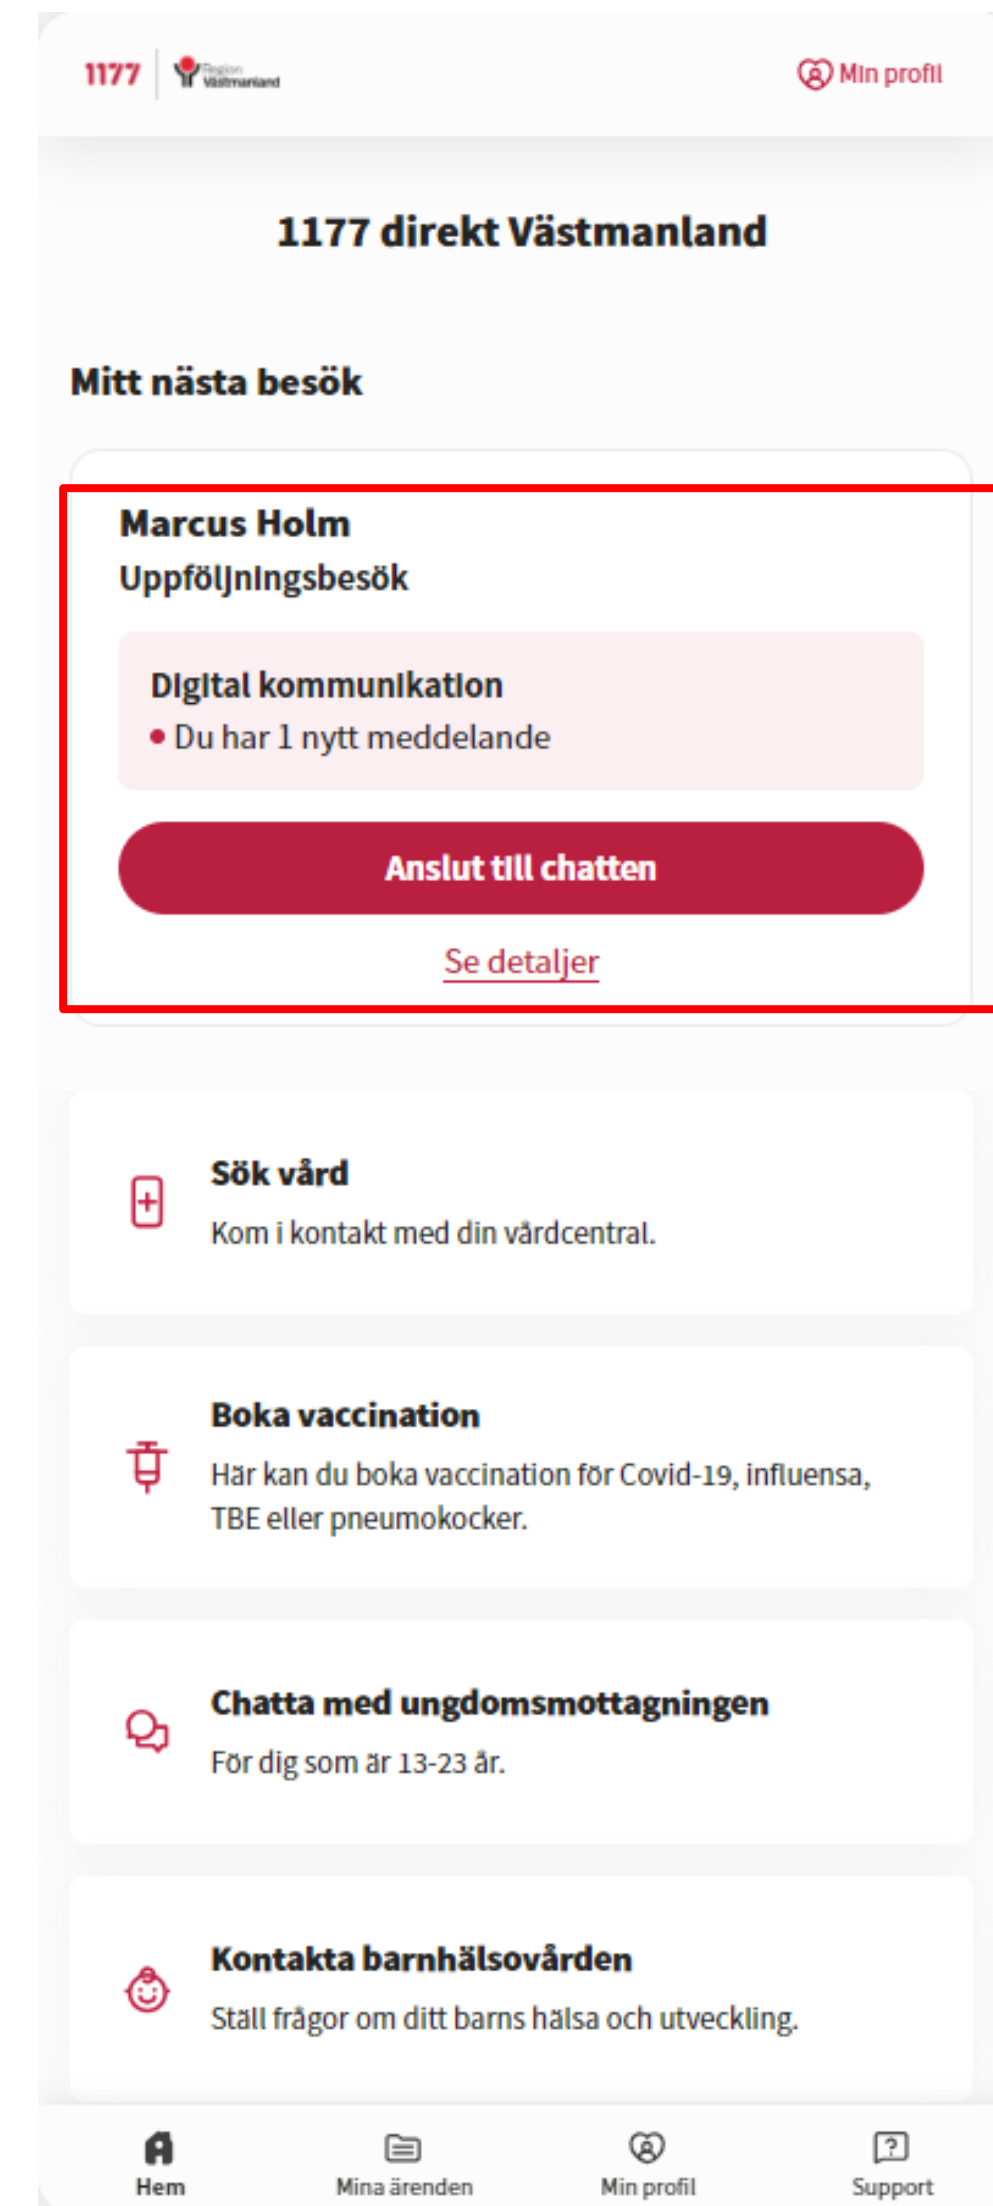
1177 | Region Västmanland

Min profil

1177 direkt Västmanland

Mitt nästa besök

Marcus Holm
Uppföljningsbesök

Digital kommunikation
• Du har 1 nytt meddelande

Anslut till chatten

Se detaljer

Sök vård
Kom i kontakt med din vårdcentral.

Boka vaccination
Här kan du boka vaccination för Covid-19, influensa, TBE eller pneumokocker.

Chatta med ungdomsmottagningen
För dig som är 13-23 år.

Kontakta barnhälsovården
Ställ frågor om ditt barns hälsa och utveckling.

Hem
Mina ärenden
Min profil
Support